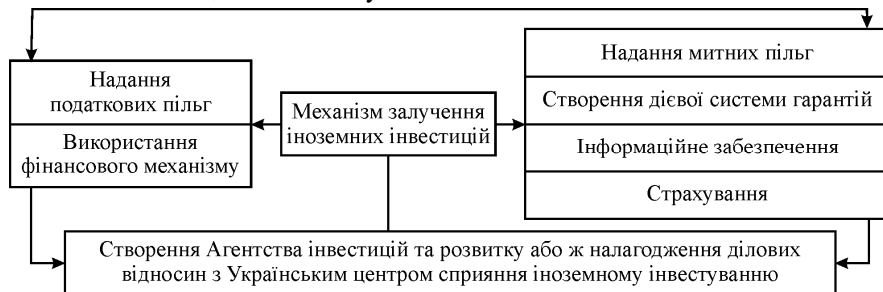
Надання податкових пільг

Використання фінансового механізму

Механізм залучення іноземних інвестицій

Надання митних пільг

Створення дієвої системи гарантій

Інформаційне забезпечення

Страхування

Створення Агентства інвестицій та розвитку або ж налагодження ділових відносин з Українським центром сприяння іноземному інвестуванню